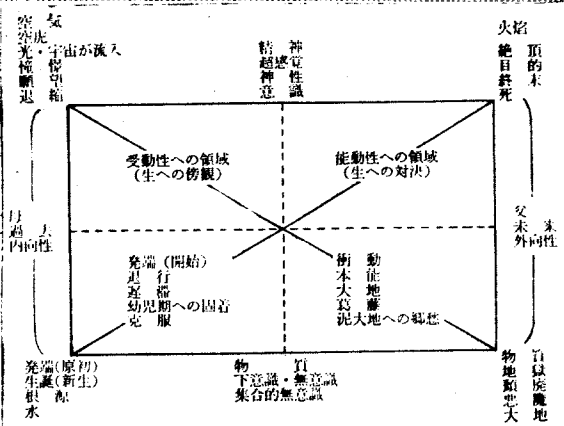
空気
空虚
光・宇宙が流入
宇宙受容
恍惚
脆弱
退行

神
精神性
超意識
神意

火焔
頂点
絶頂
目的
終末
死

受動性への領域
(生への傍観)

能動性への領域
(生への対決)

月
過去
内向性

父
未来
外向性

発端(開始)
退行
遅滞
幼児期への固着
克服

衝動
本能
大地
葛藤
泥大地への帰還

発端(原初)
生誕(新生)
根源
水

物質
下意識・無意識
集合的無意識

盲目
地獄
廃墟
物質
地獄
悲大地